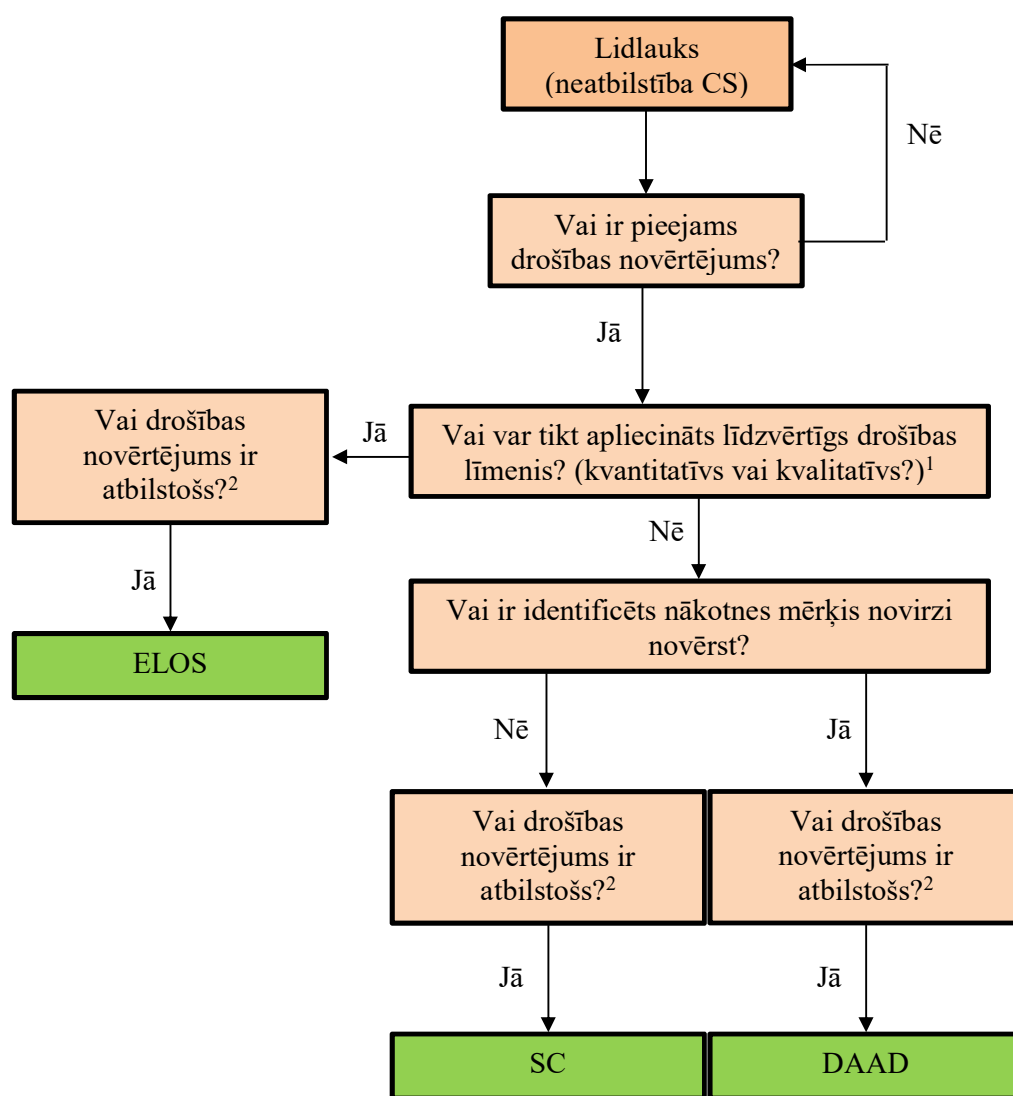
Lidlauks
(neatbilstība CS)

Nē

Vai ir pieejams drošības novērtējums?

Jā

Vai drošības novērtējums ir atbilstošs?$^2$

Jā

Vai var tikt apliecināts līdzvērtīgs drošības līmenis? (kvantitatīvs vai kvalitatīvs?)$^1$

Jā

ELOS

Nē

Vai ir identificēts nākotnes mērķis novirzi novērst?

Nē

Jā

Vai drošības novērtējums ir atbilstošs?$^2$

Vai drošības novērtējums ir atbilstošs?$^2$

Jā

Jā

SC

DAAD